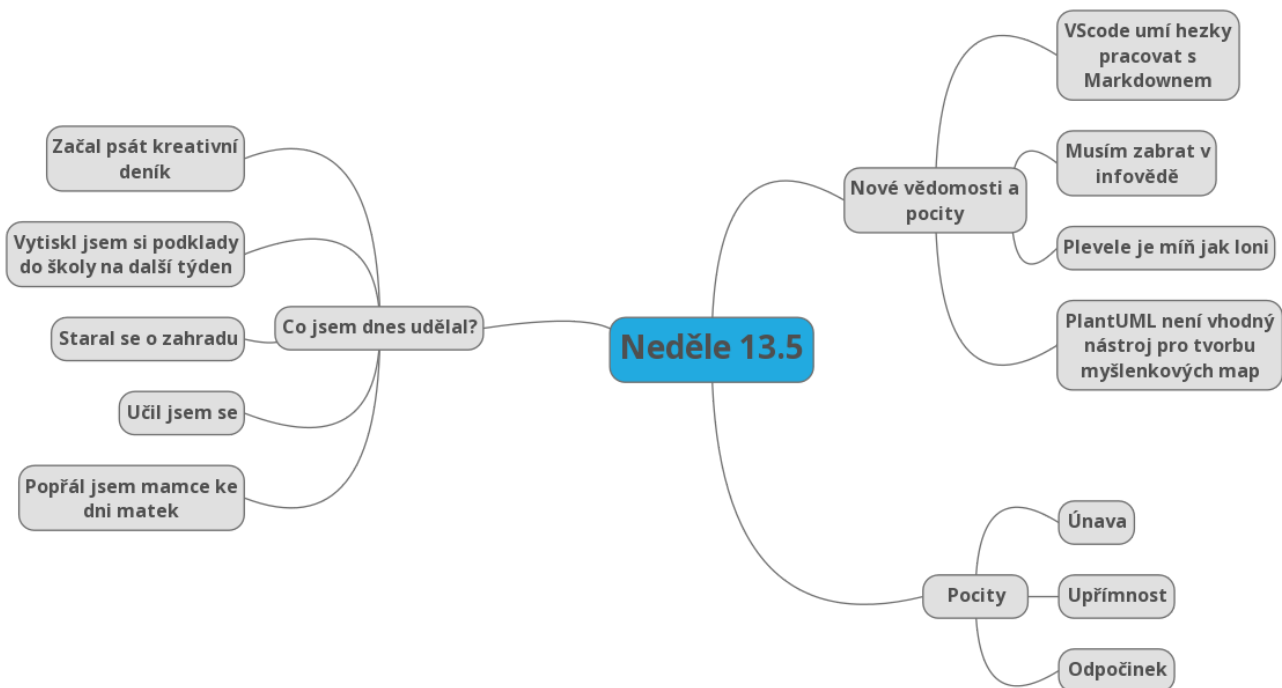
Neděle 13.5

Co jsem dnes udělal?

Začal psát kreativní deník

Vytiskl jsem si podklady do školy na další týden

Staral se o zahradu

Učil jsem se

Popřál jsem mamce ke dni matek

Nové vědomosti a pocity

VScode umí hezky pracovat s Markdownem

Musím zabrat v infovědě

Plevele je míň jak loni

PlantUML není vhodný nástroj pro tvorbu myšlenkových map

Pocity

Únava

Upřímnost

Odpočinek